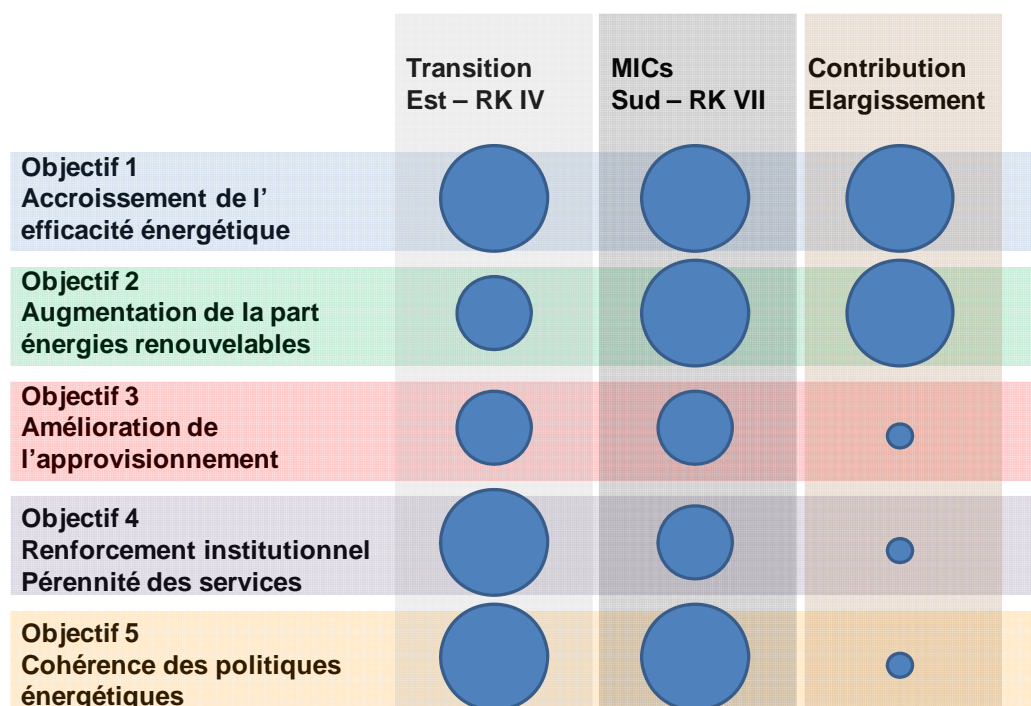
| | Transition Est – RK IV | MICs Sud – RK VII | Contribution Elargissement |
|---|---|---|---|
| Objectif 1 Accroissement de l' efficacité énergétique | | | |
| Objectif 2 Augmentation de la part énergies renouvelables | | | |
| Objectif 3 Amélioration de l'approvisionnement | | | |
| Objectif 4 Renforcement institutionnel Pérennité des services | | | |
| Objectif 5 Cohérence des politiques énergétiques | | | |